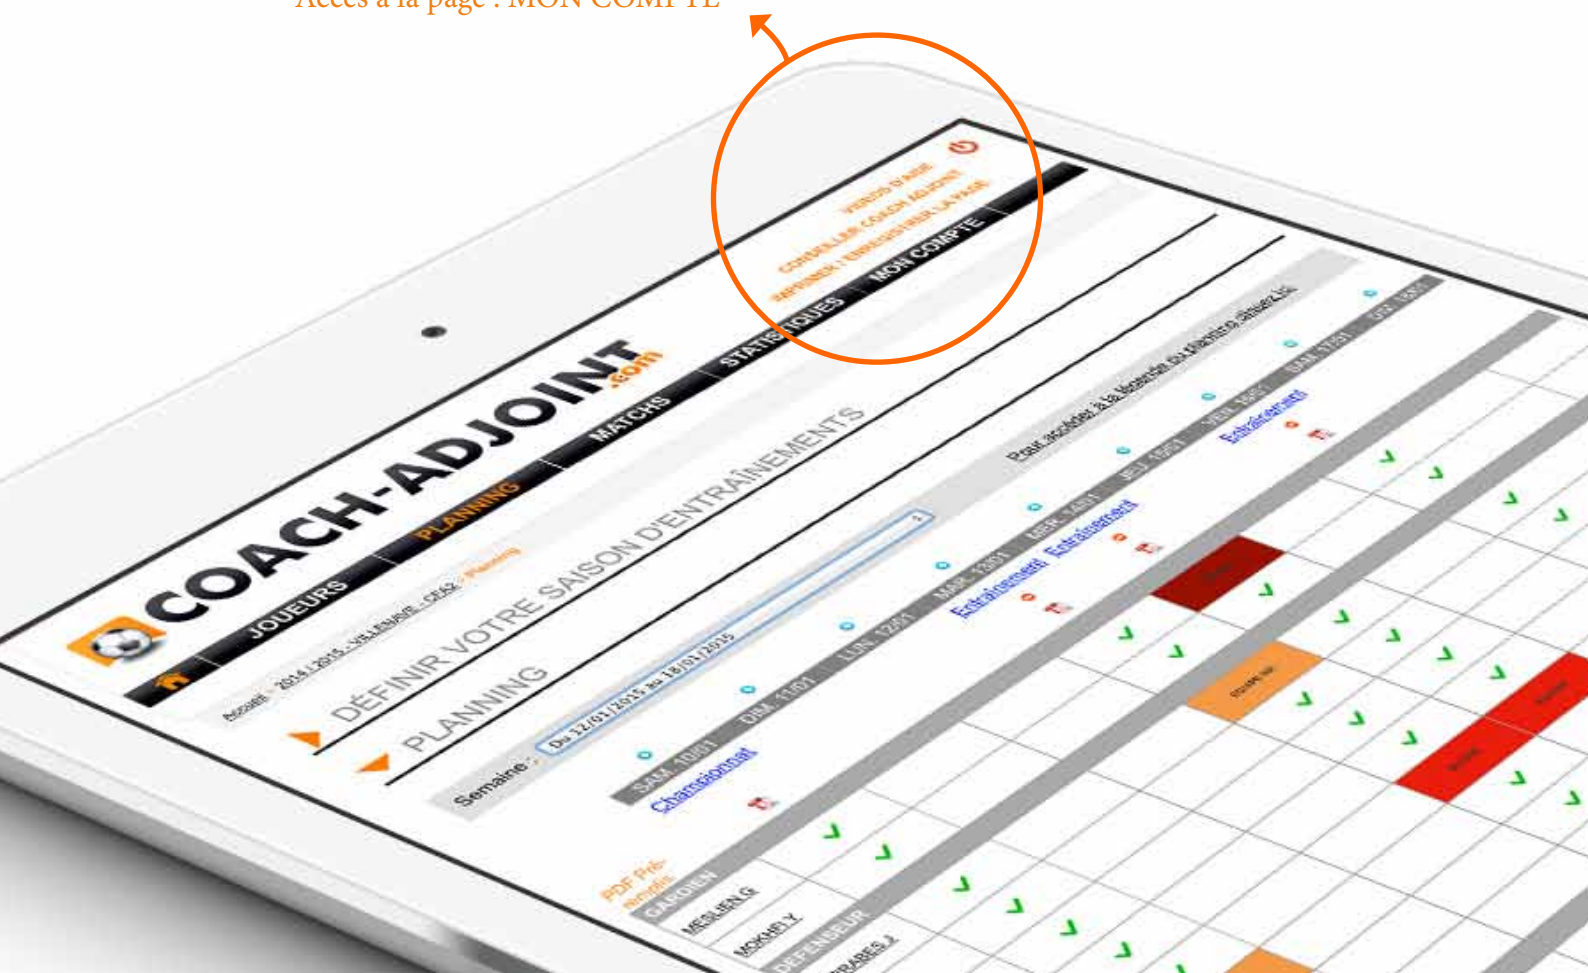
Accès à la page : MON COMPTE

VIDÉOS D'AIDE
CONSEILLER COACH ADJOINT
IMPRIMER / ENREGISTRER LA PAGE

COACH-ADJOINT.com

JOUEURS PLANNING MATCHS STATISTIQUES MON COMPTE

Accueil > 2014/2015_VILLEJUIF_CDL2 > Planning

DÉFINIR VOTRE SAISON D'ENTRAÎNEMENTS

PLANNING

Semaine : Du 12/01/2015 au 18/01/2015

Pour accéder à la fiche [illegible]

SAM. 10/01 DIM. 11/01 LUN. 12/01 MAR. 13/01 MER. 14/01 JEU. 15/01 VEN. 16/01 SAM. 17/01 DIM. 18/01

Championnat Entraînement Entraînement Entraînement

PDF Pré-remplis

GARDIEN
MESLIEN.G
MOKHFI.Y
DÉFENSEUR
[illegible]